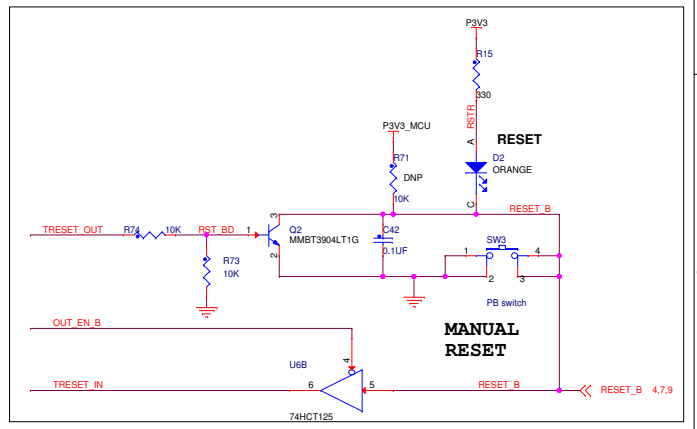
P3V3

R15

330

RSTR

RESET

A

D2
ORANGE

C

P3V3_MCU

R71

DNP

10K

RESET_B

TRESET_OUT

R74

10K

RST_BD

1

3

Q2
MMBT3904LT1G

2

C42

0.1UF

1

SW3

4

2

3

R73
10K

PB switch

OUT_EN_B

MANUAL
RESET

U6B

4

TRESET_IN

6

5

RESET_B

RESET_B 4,7,9

74HCT125